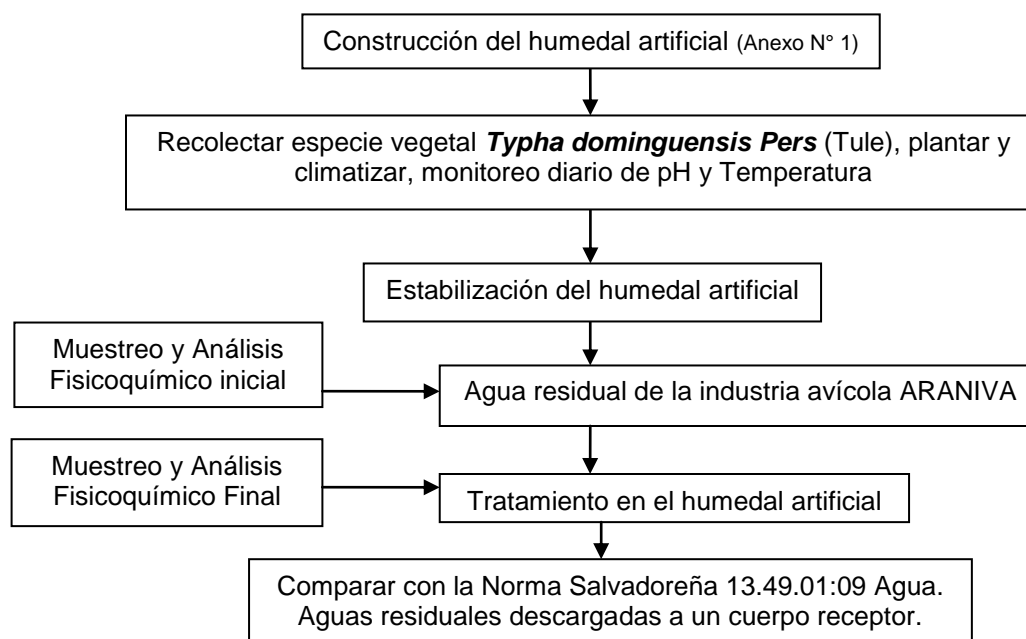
Construcción del humedal artificial (Anexo N° 1)

Recolectar especie vegetal ***Typha dominguensis Pers*** (Tule), plantar y climatizar, monitoreo diario de pH y Temperatura

Estabilización del humedal artificial

Muestreo y Análisis Fisicoquímico inicial

Agua residual de la industria avícola ARANIVA

Muestreo y Análisis Fisicoquímico Final

Tratamiento en el humedal artificial

Comparar con la Norma Salvadoreña 13.49.01:09 Agua. Aguas residuales descargadas a un cuerpo receptor.